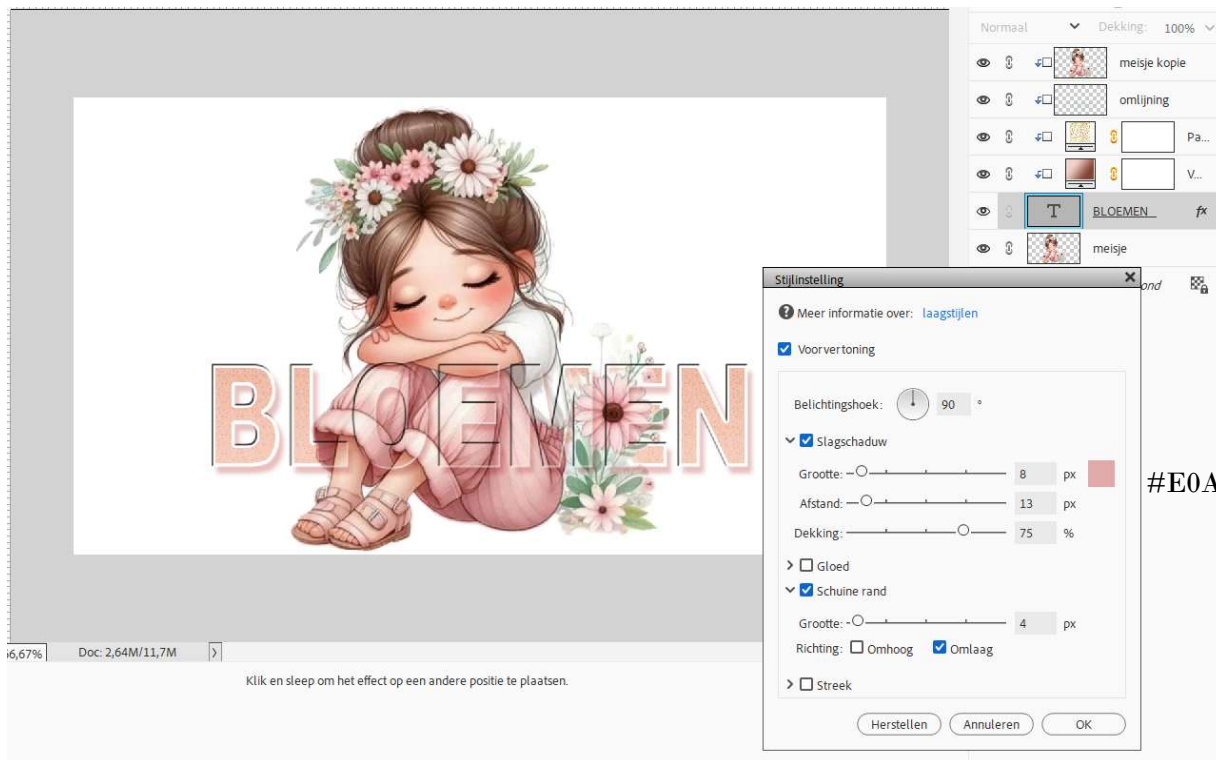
Normaal Dekking: 100%

meisje kopie
omlijning
Pa...
V...
BLOEMEN fx
meisje
ond

BLOEMEN

Stijlinstelling
Meer informatie over: laagstijlen
Voorvertoning
Belichtingshoek: 90 °
Slagschaduw
Grootte: 8 px
Afstand: 13 px
Dekking: 75 %
Gloed
Schuine rand
Grootte: 4 px
Richting: Omhoog Omlaag
Streek
Herstellen Annuleren OK

#E0A

66,67% Doc: 2,64M/11,7M

Klik en sleep om het effect op een andere positie te plaatsen.